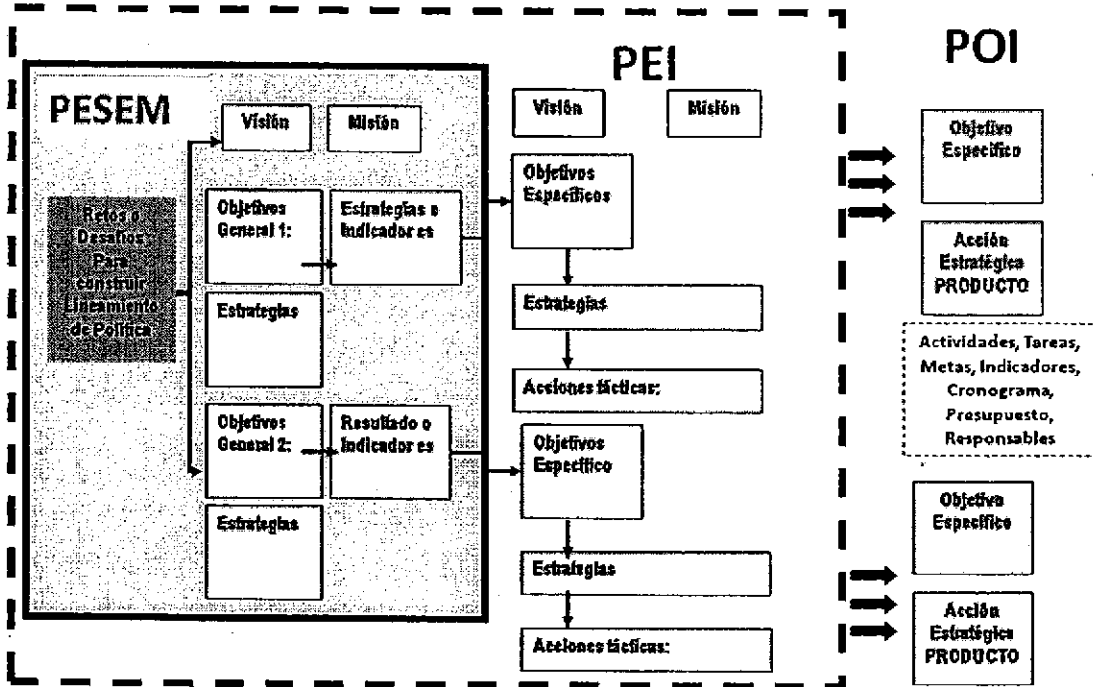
PEI

POI

PESEM

Visión

Misión

Retos o Desafíos Para construir Lineamiento de Política

Objetivos General 1:

Estrategias e Indicador es

Estrategias

Objetivos General 2:

Resultado o Indicador es

Estrategias

Visión

Misión

Objetivos Específicos

Estrategias

Acciones tácticas:

Objetivos Específico

Estrategias

Acciones tácticas:

Objetivo Específico

Acción Estratégica PRODUCTO

Actividades, Tareas, Metas, Indicadores, Cronograma, Presupuesto, Responsables

Objetivo Específico

Acción Estratégica PRODUCTO